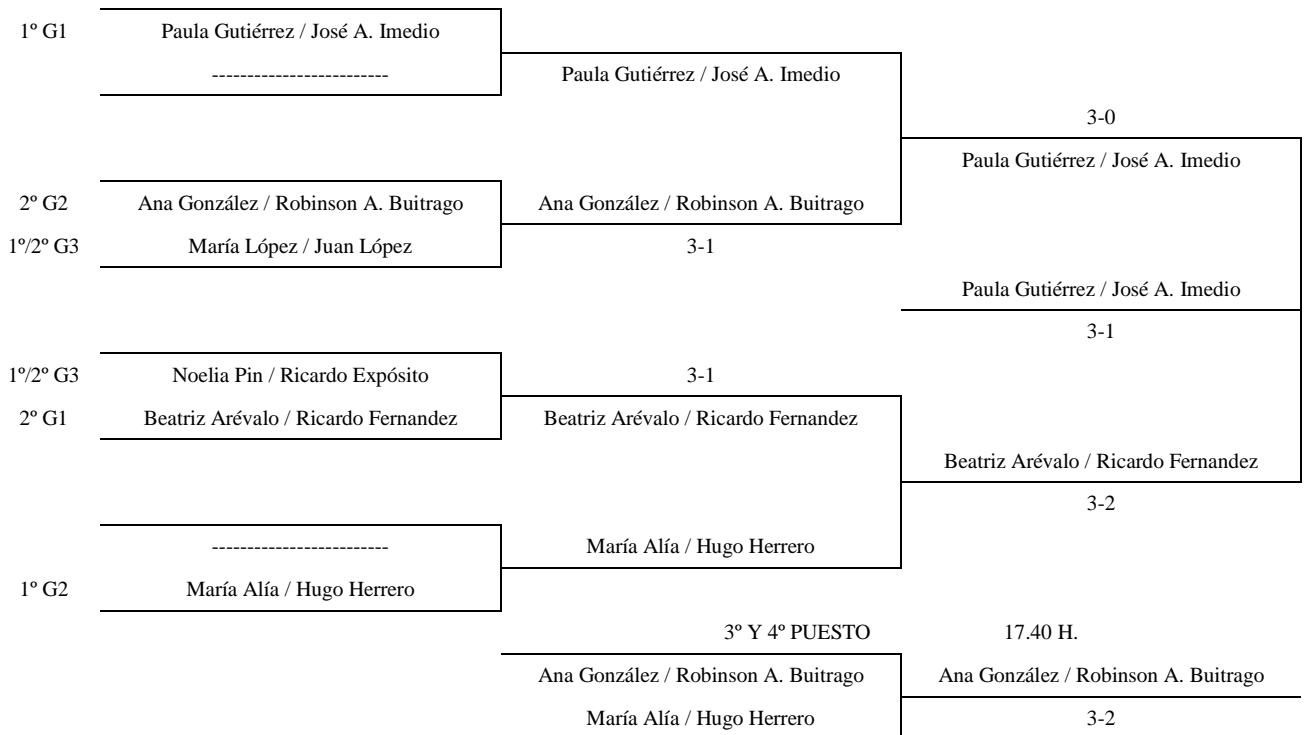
1º G1 Paula Gutiérrez / José A. Imedio
-------------------------
Paula Gutiérrez / José A. Imedio
3-0
Paula Gutiérrez / José A. Imedio
2º G2 Ana González / Robinson A. Buitrago
Ana González / Robinson A. Buitrago
1º/2º G3 María López / Juan López
3-1
Paula Gutiérrez / José A. Imedio
3-1
1º/2º G3 Noelia Pin / Ricardo Expósito
3-1
2º G1 Beatriz Arévalo / Ricardo Fernandez
Beatriz Arévalo / Ricardo Fernandez
Beatriz Arévalo / Ricardo Fernandez
3-2
-------------------------
María Alía / Hugo Herrero
1º G2 María Alía / Hugo Herrero
3º Y 4º PUESTO
17.40 H.
Ana González / Robinson A. Buitrago
Ana González / Robinson A. Buitrago
María Alía / Hugo Herrero
3-2